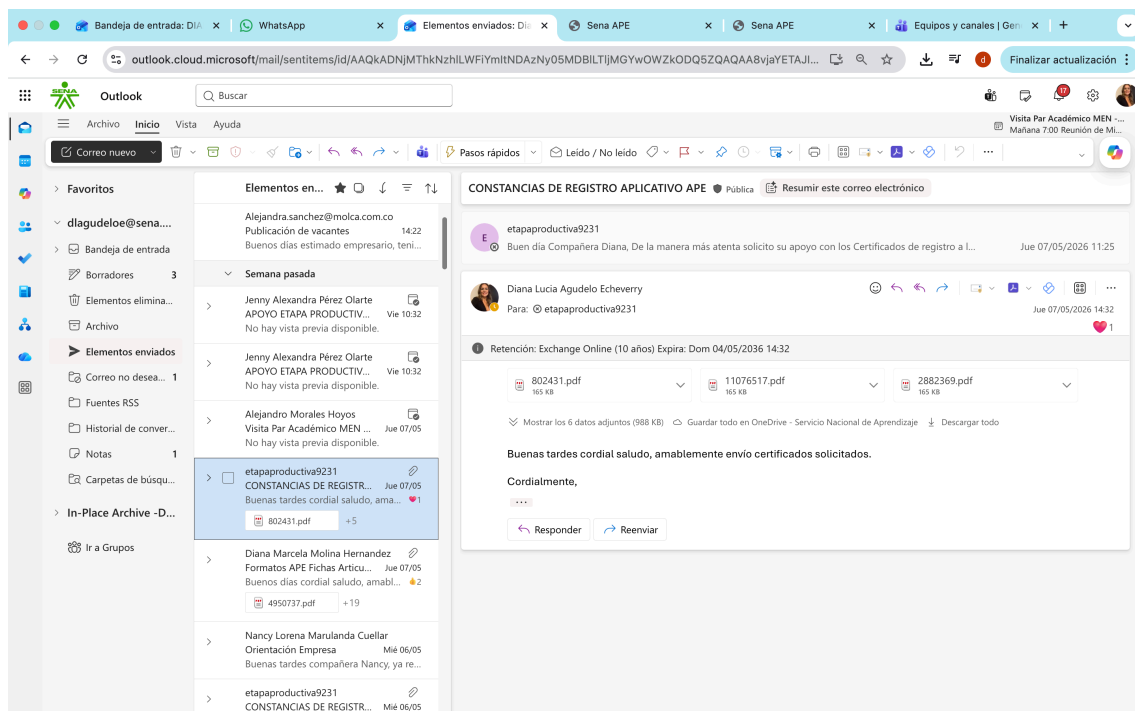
Bandeja de entrada: DIA × | WhatsApp × | Elementos enviados: Dia × | Sena APE × | Sena APE × | Equipos y canales | Gen × | +

outlook.cloud.microsoft/mail/sentitems/id/AAQkADNjMThkNzhlLWFiYmItNDAzNy05MDBlLTljMGYwOWZkODQ5ZQAQAA8vjaYETAJI...

Finalizar actualización

Outlook

Buscar

Visita Par Académico MEN -... Mañana 7:00 Reunión de Mi...

Archivo Inicio Vista Ayuda

Correo nuevo

Pasos rápidos

Leído / No leído

Favoritos

dlagudeloe@sena....

Bandeja de entrada

Borradores 3

Elementos elimina...

Archivo

Elementos enviados

Correo no desea... 1

Fuentes RSS

Historial de conver...

Notas 1

Carpetas de búsqu...

In-Place Archive -D...

Ir a Grupos

Elementos en...

Alejandra.sanchez@molca.com.co
Publicación de vacantes 14:22
Buenos días estimado empresario, teni...

Semana pasada

Jenny Alexandra Pérez Olarte
APOYO ETAPA PRODUCTIV... Vie 10:32
No hay vista previa disponible.

Jenny Alexandra Pérez Olarte
APOYO ETAPA PRODUCTIV... Vie 10:32
No hay vista previa disponible.

Alejandro Morales Hoyos
Visita Par Académico MEN ... Jue 07/05
No hay vista previa disponible.

etapaproductiva9231
CONSTANCIAS DE REGISTR... Jue 07/05
Buenas tardes cordial saludo, ama... 1
802431.pdf +5

Diana Marcela Molina Hernandez
Formatos APE Fichas Articu... Jue 07/05
Buenos días cordial saludo, ambl... 2
4950737.pdf +19

Nancy Lorena Marulanda Cuellar
Orientación Empresa Mié 06/05
Buenas tardes compañera Nancy, ya re...

etapaproductiva9231
CONSTANCIAS DE REGISTR... Mié 06/05

CONSTANCIAS DE REGISTRO APLICATIVO APE Pública Resumir este correo electrónico

etapaproductiva9231
Buen día Compañera Diana, De la manera más atenta solicito su apoyo con los Certificados de registro a l... Jue 07/05/2026 11:25

Diana Lucia Agudelo Echeverry
Para: etapaproductiva9231
Jue 07/05/2026 14:32
1

Retención: Exchange Online (10 años) Expira: Dom 04/05/2036 14:32

802431.pdf 165 KB
11076517.pdf 165 KB
2882369.pdf 165 KB

Mostrar los 6 datos adjuntos (988 KB) Guardar todo en OneDrive - Servicio Nacional de Aprendizaje Descargar todo

Buenas tardes cordial saludo, amablemente envío certificados solicitados.

Cordialmente,

...

Responder Reenviar